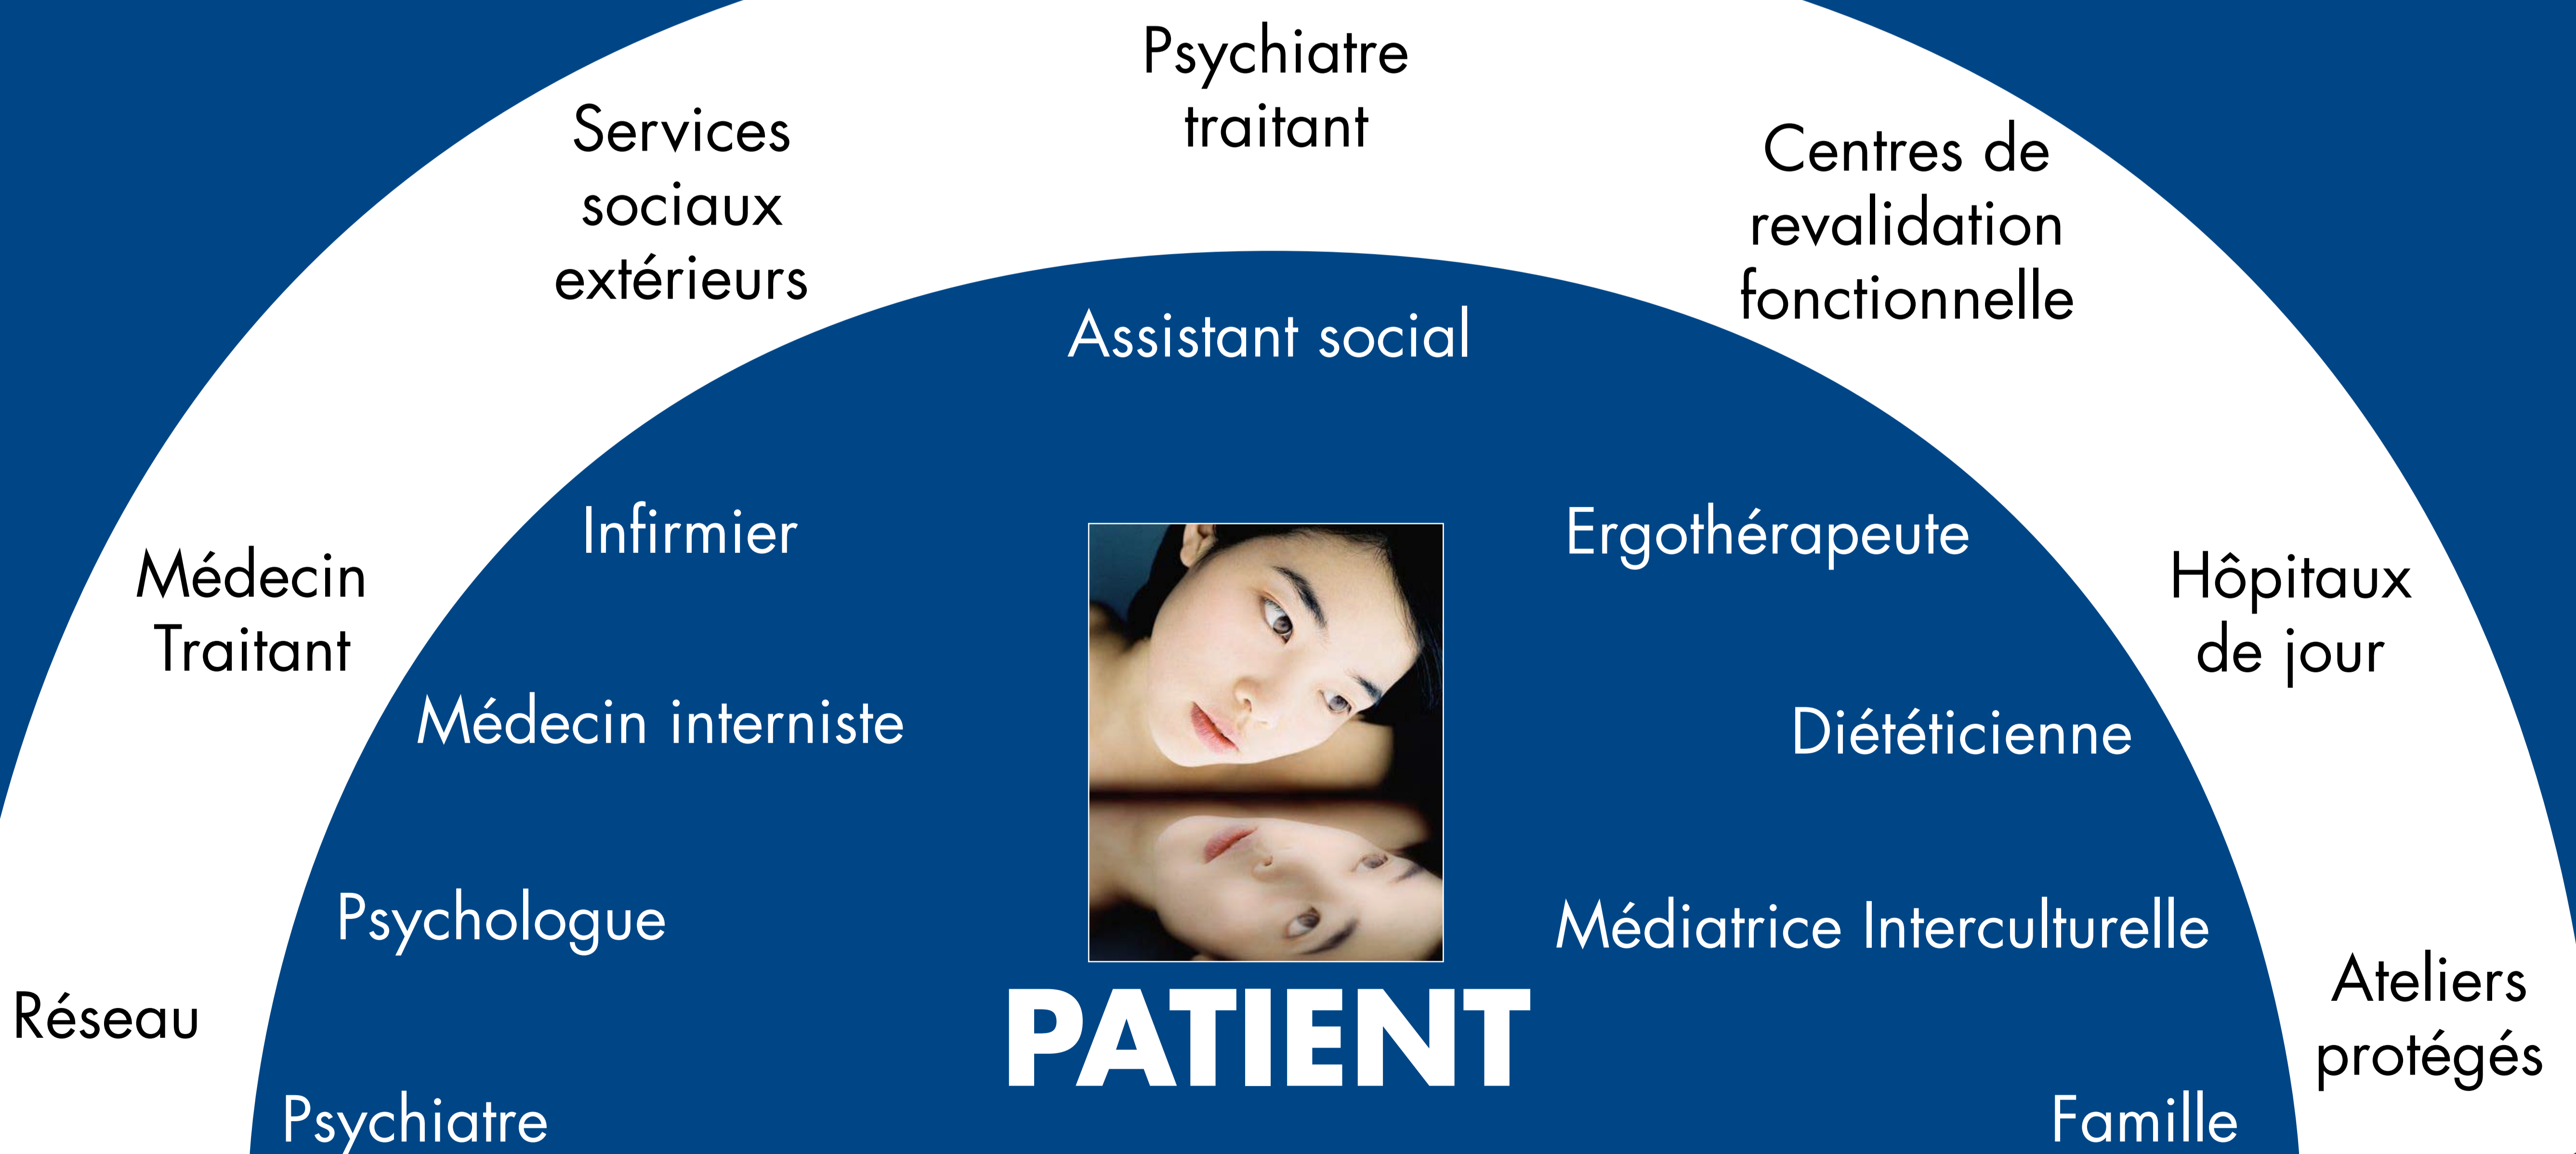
Psychiatre traitant

Services sociaux extérieurs

Centres de revalidation fonctionnelle

Assistant social

Infirmier

Ergothérapeute

Médecin Traitant

Hôpitaux de jour

Médecin interniste

Diététicienne

Psychologue

Médiatrice Interculturelle

Réseau

Ateliers protégés

PATIENT

Psychiatre

Famille